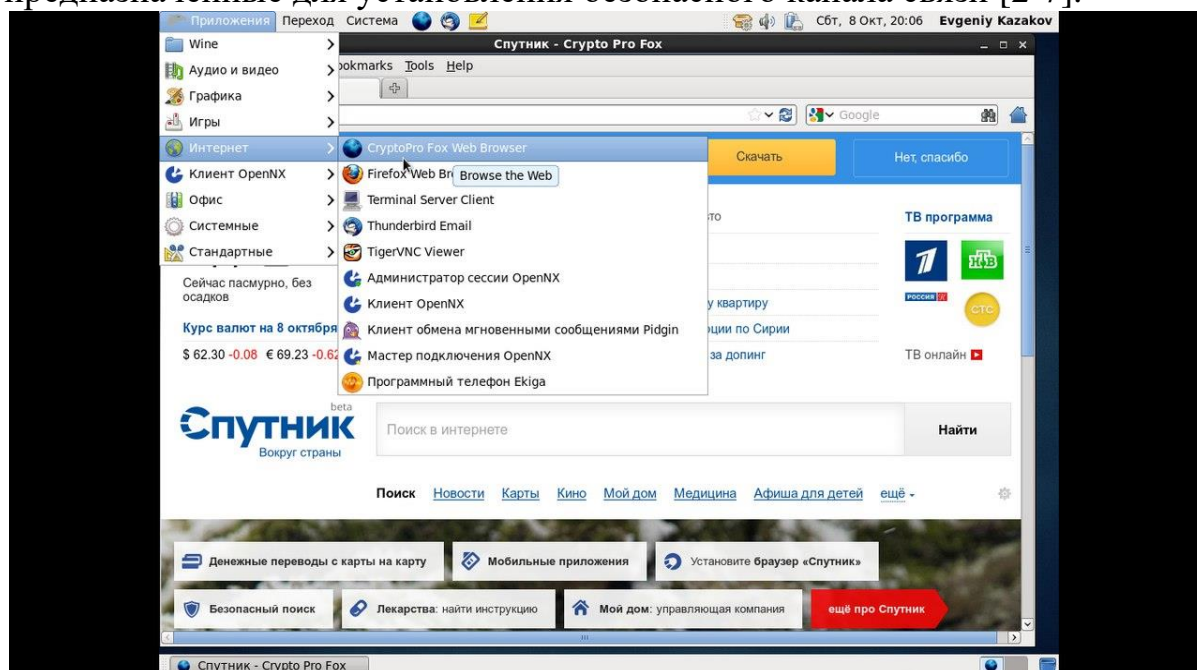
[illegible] для установления безопасного канала связи [2-4].

Приложения Переход Система

Сбт, 8 Окт, 20:06 Evgeniy Kazakov

Спутник - Crypto Pro Fox

Wine
Аудио и видео
Графика
Игры
Интернет
Клиент OpenNX
Офис
Системные
Стандартные

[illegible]okmarks Tools Help

CryptoPro Fox Web Browser
Firefox Web Br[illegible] Browse the Web
Terminal Server Client
Thunderbird Email
TigerVNC Viewer
Администратор сессии OpenNX
Клиент OpenNX
Клиент обмена мгновенными сообщениями Pidgin
Мастер подключения OpenNX
Программный телефон Ekiga

Google

Скачать

Нет, спасибо

ТВ программа

Сейчас пасмурно, без осадков

Курс валют на 8 октября

$ 62.30 -0.08 € 69.23 -0.6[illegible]

у квартиру

ции по Сирии

за допинг

ТВ онлайн

beta

Спутник

Вокруг страны

Поиск в интернете

Найти

Поиск Новости Карты Кино Мой дом Медицина Афиша для детей ещё

Денежные переводы с карты на карту

Мобильные приложения

Установите браузер «Спутник»

Безопасный поиск

Лекарства: найти инструкцию

Мой дом: управляющая компания

ещё про Спутник

Спутник - Crypto Pro Fox